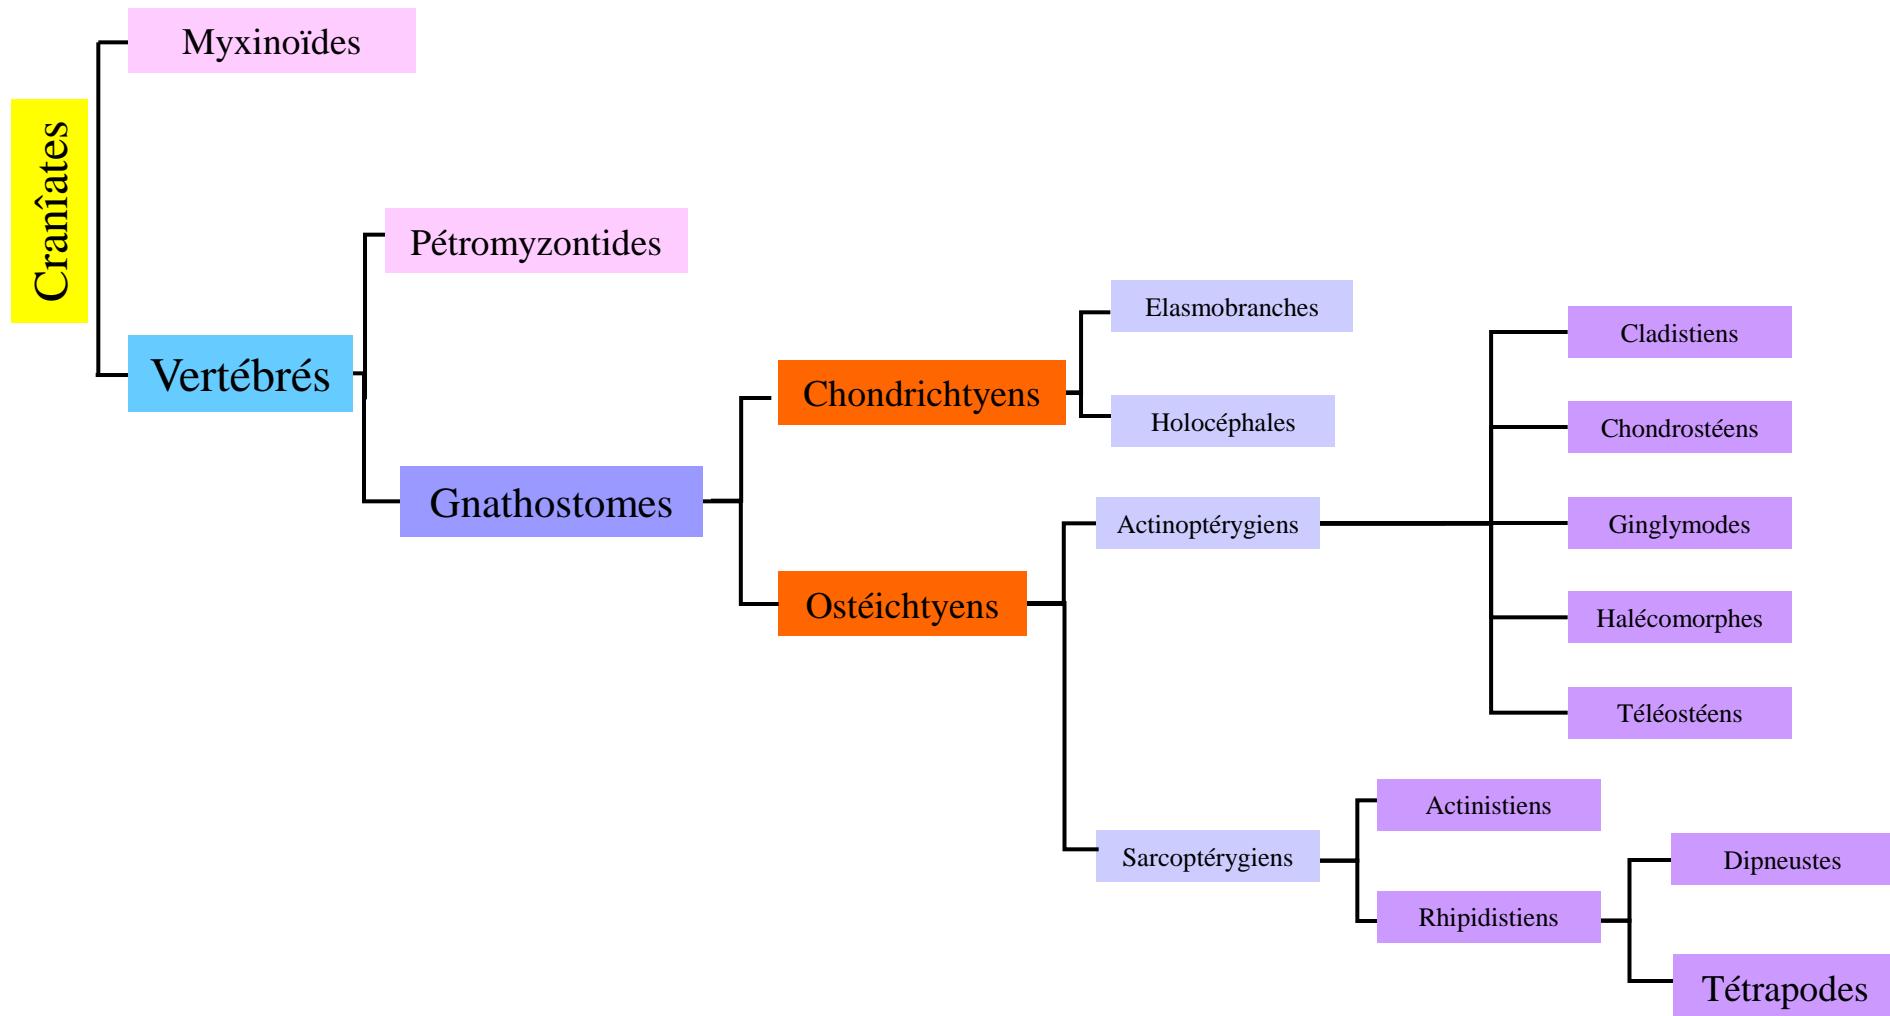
Cranîates

Myxinoïdes

Vertébrés

Pétromyzontides

Gnathostomes

Chondrichtyens

Elasmobranches

Holocéphales

Ostéichtyens

Actinoptérygiens

Cladistiens

Chondrostéens

Ginglymodes

Halécomorphes

Téléostéens

Sarcoptérygiens

Actinistiens

Rhipidistiens

Dipneustes

Tétrapodes